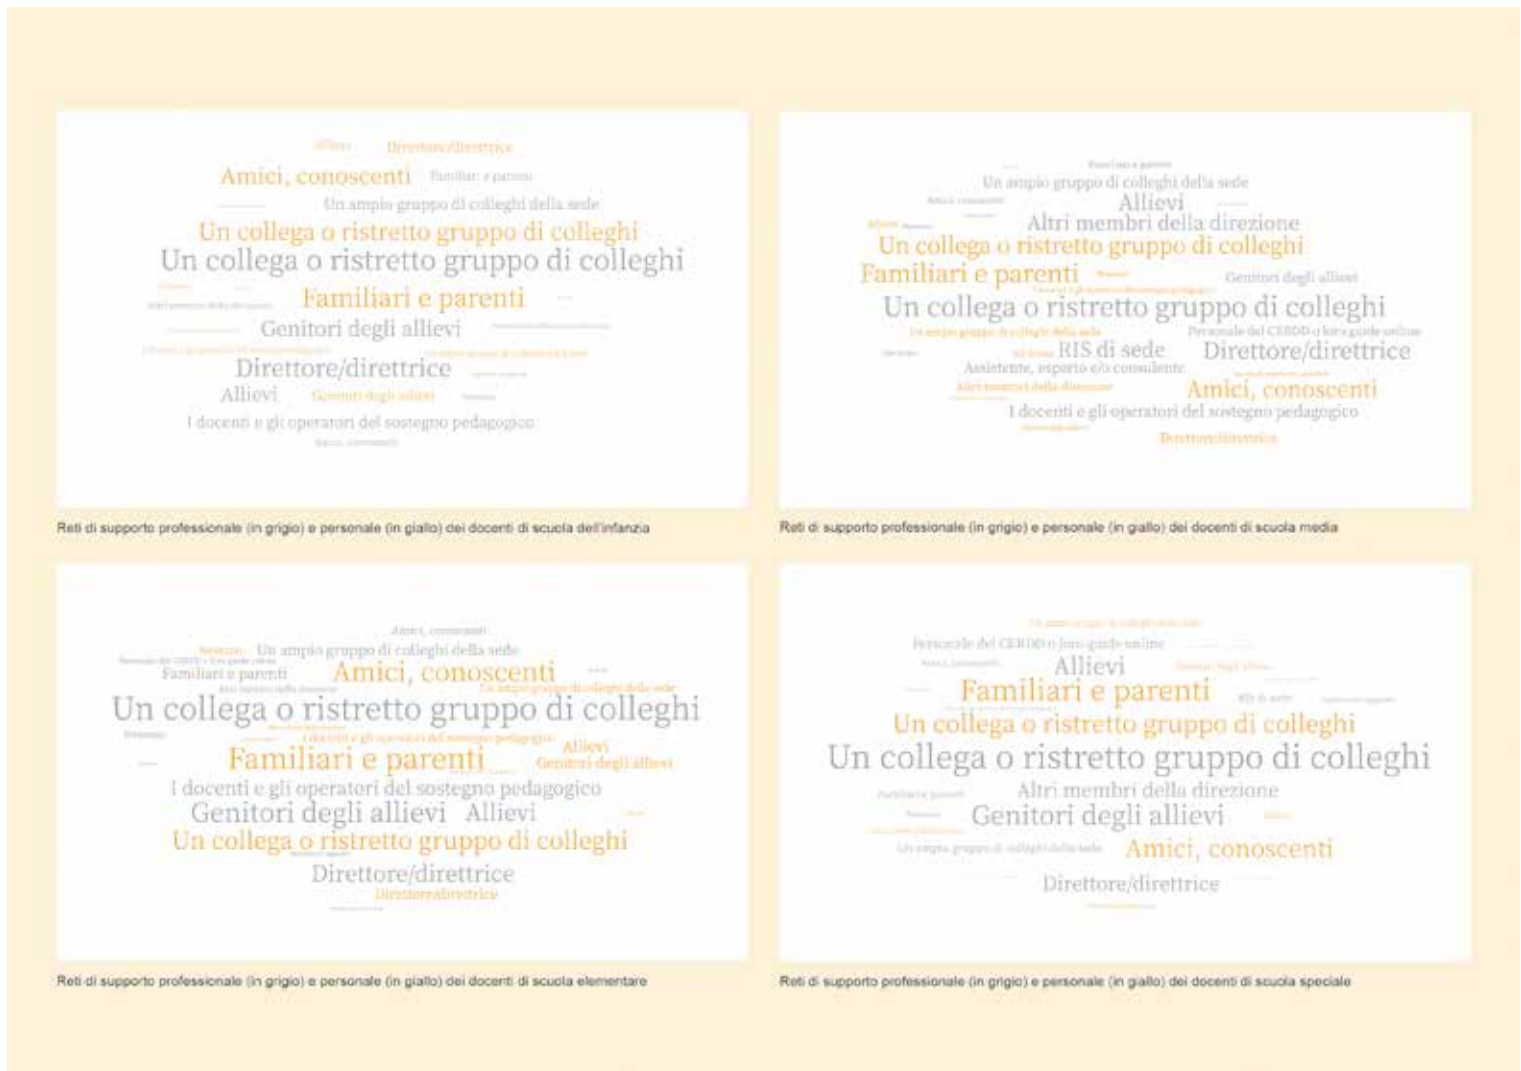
Allievi Direttore/direttrice
Amici, conoscenti Familiari e parenti
Un ampio gruppo di colleghi della sede
Un collega o ristretto gruppo di colleghi
Un collega o ristretto gruppo di colleghi
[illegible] Familiari e parenti
Genitori degli allievi
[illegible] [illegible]
Direttore/direttrice
Allievi Genitori degli allievi
I docenti e gli operatori del sostegno pedagogico
Amici, conoscenti

Reti di supporto professionale (in grigio) e personale (in giallo) dei docenti di scuola dell'infanzia

Familiari e parenti
Un ampio gruppo di colleghi della sede
Allievi
Altri membri della direzione
Un collega o ristretto gruppo di colleghi
Familiari e parenti Genitori degli allievi
Un collega o ristretto gruppo di colleghi
Un ampio gruppo di colleghi della sede Personale del CERDD o loro guide online
RIS di sede Direttore/direttrice
Assistente, esperto e/o consulente
Altri membri della direzione Amici, conoscenti
I docenti e gli operatori del sostegno pedagogico
Direttore/direttrice

Reti di supporto professionale (in grigio) e personale (in giallo) dei docenti di scuola media

Amici, conoscenti
Un ampio gruppo di colleghi della sede
Familiari e parenti Amici, conoscenti
Un ampio gruppo di colleghi della sede
Un collega o ristretto gruppo di colleghi
I docenti e gli operatori del sostegno pedagogico
Allievi
Familiari e parenti Genitori degli allievi
I docenti e gli operatori del sostegno pedagogico
Genitori degli allievi Allievi
Un collega o ristretto gruppo di colleghi
Direttore/direttrice
Direttore/direttrice

Reti di supporto professionale (in grigio) e personale (in giallo) dei docenti di scuola elementare

Un ampio gruppo di colleghi della sede
Personale del CERDD o loro guide online
Allievi
Familiari e parenti
Un collega o ristretto gruppo di colleghi
Un collega o ristretto gruppo di colleghi
Altri membri della direzione
Genitori degli allievi
Un ampio gruppo di colleghi della sede Amici, conoscenti
Direttore/direttrice

Reti di supporto professionale (in grigio) e personale (in giallo) dei docenti di scuola speciale